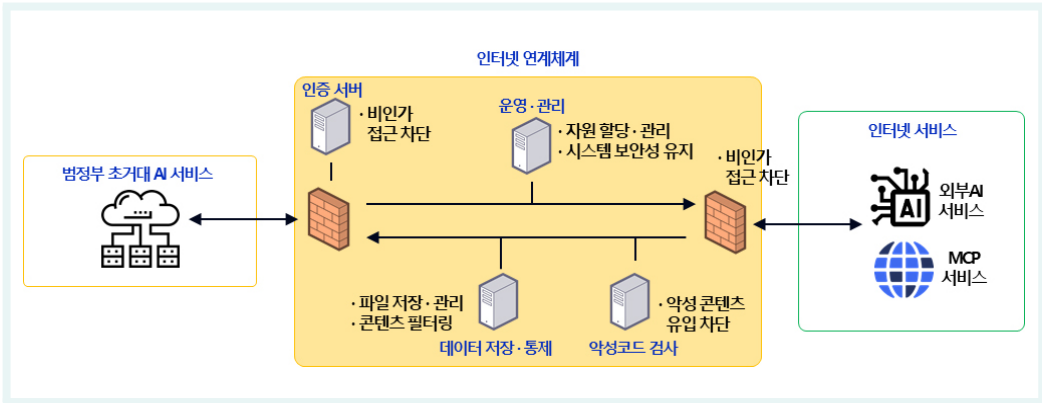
인터넷 연계체계

범정부 초거대 AI 서비스

인증 서버

· 비인가 접근 차단

운영 · 관리

· 자원 할당 · 관리
· 시스템 보안성 유지

· 비인가 접근 차단

인터넷 서비스

외부AI 서비스

MCP 서비스

· 파일 저장 · 관리
· 콘텐츠 필터링

데이터 저장 · 통제

· 악성 콘텐츠 유입 차단

악성코드 검사